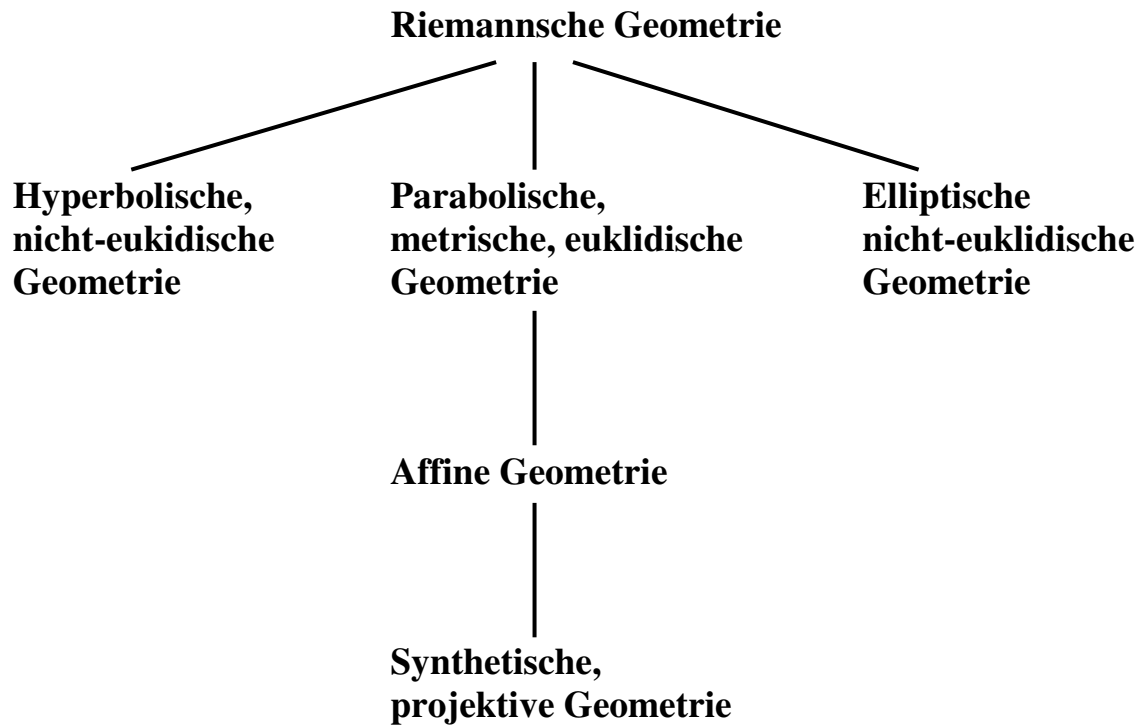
Riemannsche Geometrie

Hyperbolische, nicht-eukidische Geometrie

Parabolische, metrische, euklidische Geometrie

Elliptische nicht-euklidische Geometrie

Affine Geometrie

Synthetische, projektive Geometrie